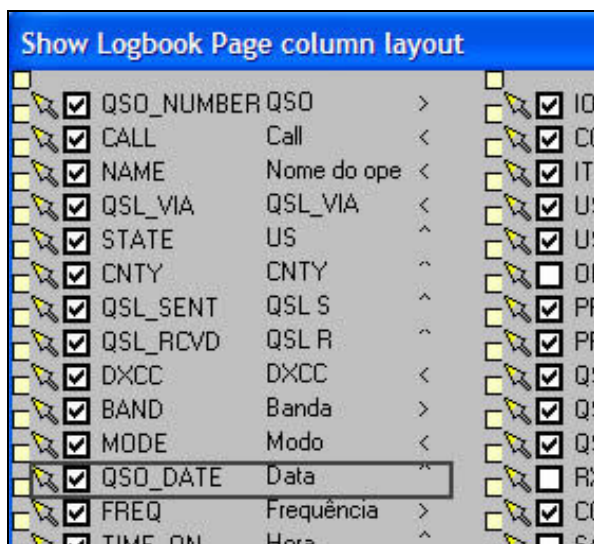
Show Logbook Page column layout

QSO_NUMBER QSO >
CALL Call <
NAME Nome do ope <
QSL_VIA QSL_VIA <
STATE US ^
CNTY CNTY ^
QSL_SENT QSL S ^
QSL_RCVD QSL R ^
DXCC DXCC <
BAND Banda >
MODE Modo <
QSO_DATE Data ^
FREQ Frequência >
TIME_ON Hora ^

IO
CO
IT
US
US
OI
PF
PF
QS
QS
QS
RX
CO
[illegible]